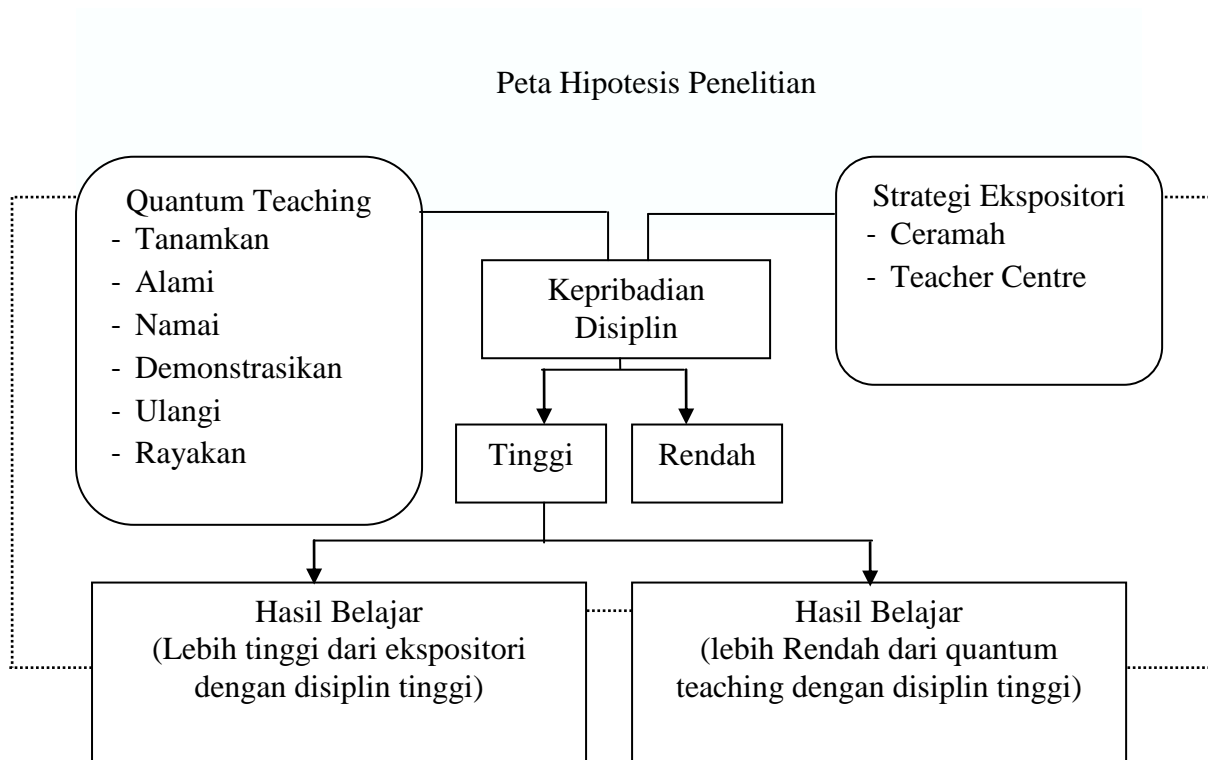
Peta Hipotesis Penelitian

Quantum Teaching
- Tanamkan
- Alami
- Namai
- Demonstrasikan
- Ulangi
- Rayakan

Kepribadian Disiplin

Strategi Ekspositori
- Ceramah
- Teacher Centre

Tinggi

Rendah

Hasil Belajar
(Lebih tinggi dari ekspositori dengan disiplin tinggi)

Hasil Belajar
(lebih Rendah dari quantum teaching dengan disiplin tinggi)